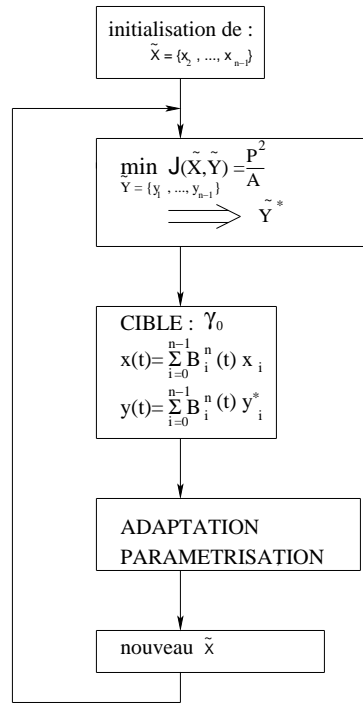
initialisation de :
$\tilde{X} = \{x_2, ..., x_{n-1}\}$

$\min_{\tilde{Y} = \{y_1, ..., y_{n-1}\}} J(\tilde{X}, \tilde{Y}) = \frac{P^2}{A}$

$\Longrightarrow \tilde{Y}^*$

CIBLE : $\gamma_0$

$x(t) = \sum_{i=0}^{n-1} B_i^n(t)\, x_i$

$y(t) = \sum_{i=0}^{n-1} B_i^n(t)\, y_i^*$

ADAPTATION
PARAMETRISATION

nouveau $\tilde{x}$